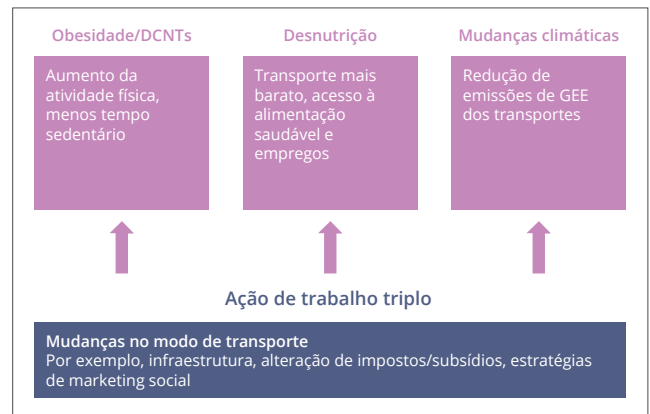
Obesidade/DCNTs

Aumento da atividade física, menos tempo sedentário

Desnutrição

Transporte mais barato, acesso à alimentação saudável e empregos

Mudanças climáticas

Redução de emissões de GEE dos transportes

Ação de trabalho triplo

Mudanças no modo de transporte
Por exemplo, infraestrutura, alteração de impostos/subsídios, estratégias de marketing social